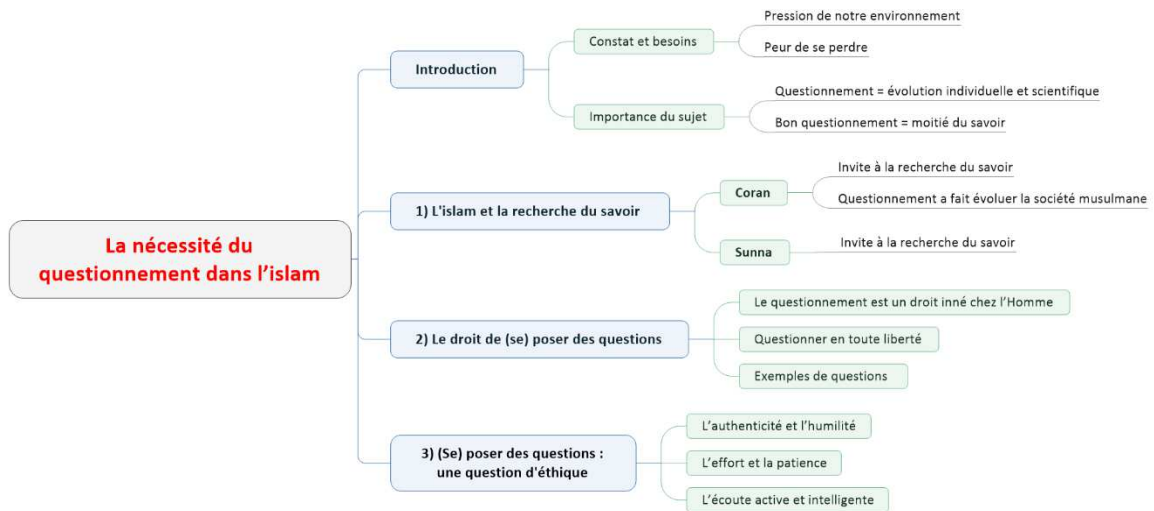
La nécessité du questionnement dans l'islam

Introduction

Constat et besoins

Pression de notre environnement

Peur de se perdre

Importance du sujet

Questionnement = évolution individuelle et scientifique

Bon questionnement = moitié du savoir

1) L'islam et la recherche du savoir

Coran

Invite à la recherche du savoir

Questionnement a fait évoluer la société musulmane

Sunna

Invite à la recherche du savoir

2) Le droit de (se) poser des questions

Le questionnement est un droit inné chez l'Homme

Questionner en toute liberté

Exemples de questions

3) (Se) poser des questions : une question d'éthique

L'authenticité et l'humilité

L'effort et la patience

L'écoute active et intelligente